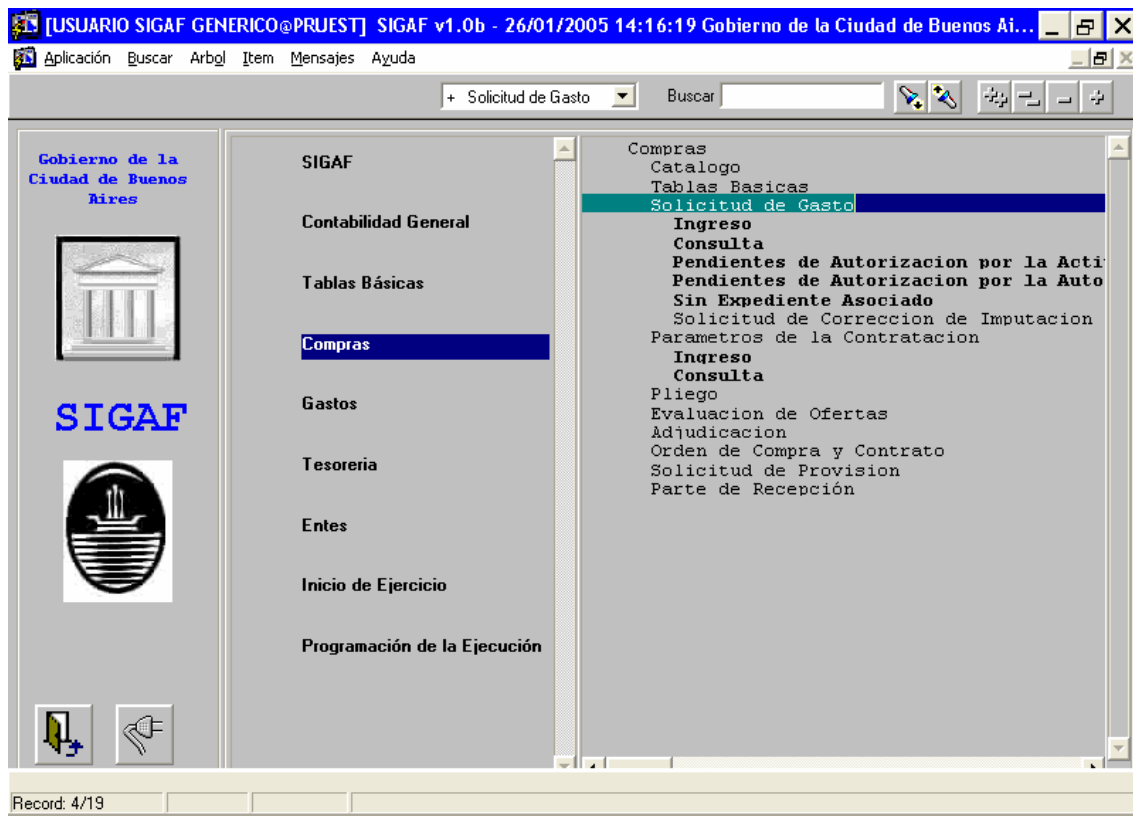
[USUARIO SIGAF GENERICO@PRUEST] SIGAF v1.0b - 26/01/2005 14:16:19 Gobierno de la Ciudad de Buenos Ai...

Aplicación Buscar Arbol Item Mensajes Ayuda

+ Solicitud de Gasto

Buscar

Gobierno de la Ciudad de Buenos Aires

SIGAF

SIGAF

Contabilidad General

Tablas Básicas

Compras

Gastos

Tesorería

Entes

Inicio de Ejercicio

Programación de la Ejecución

Compras
Catalogo
Tablas Basicas
Solicitud de Gasto
Ingreso
Consulta
Pendientes de Autorizacion por la Acti
Pendientes de Autorizacion por la Auto
Sin Expediente Asociado
Solicitud de Correccion de Imputacion
Parametros de la Contratacion
Ingreso
Consulta
Pliego
Evaluacion de Ofertas
Adjudicacion
Orden de Compra y Contrato
Solicitud de Provision
Parte de Recepción

Record: 4/19